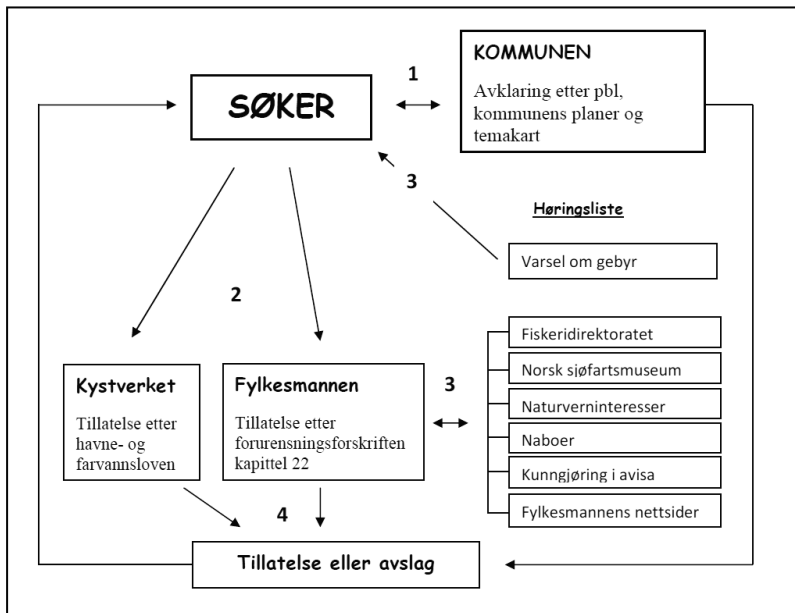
SØKER

1

KOMMUNEN

Avklaring etter pbl, kommunens planer og temakart

3

Høringsliste

Varsel om gebyr

2

Kystverket

Tillatelse etter havne- og farvannsloven

Fylkesmannen

Tillatelse etter forurensningsforskriften kapittel 22

3

Fiskeridirektoratet

Norsk sjøfartsmuseum

Naturverninteresser

Naboer

Kunngjøring i avisa

Fylkesmannens nettsider

4

Tillatelse eller avslag